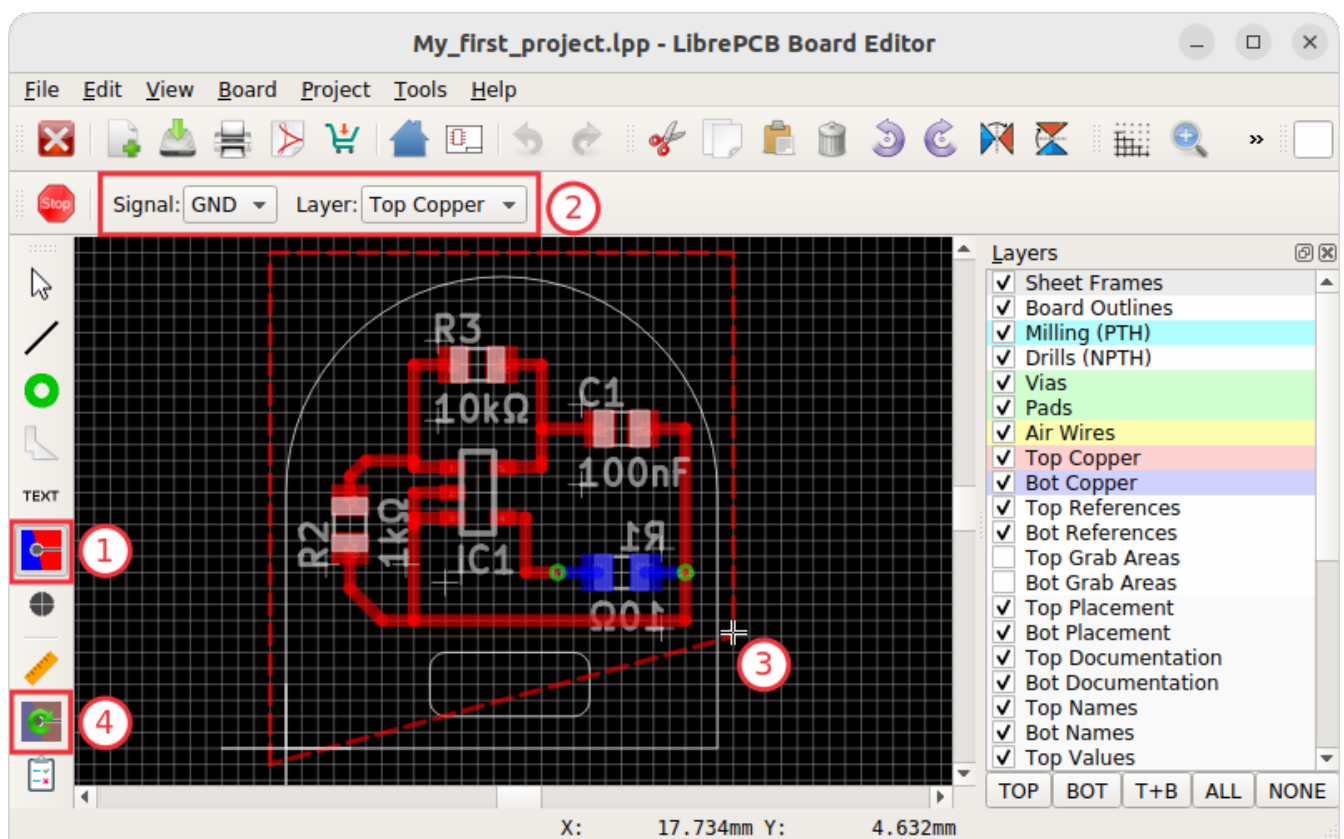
My_first_project.lpp - LibrePCB Board Editor

File Edit View Board Project Tools Help

Stop

Signal: GND Layer: Top Copper

2

TEXT

1

4

R3
10kΩ
C1
100nF
R2
1kΩ
IC1
R1
10Ω

3

Layers
✓ Sheet Frames
✓ Board Outlines
✓ Milling (PTH)
✓ Drills (NPTH)
✓ Vias
✓ Pads
✓ Air Wires
✓ Top Copper
✓ Bot Copper
✓ Top References
✓ Bot References
Top Grab Areas
Bot Grab Areas
✓ Top Placement
✓ Bot Placement
✓ Top Documentation
✓ Bot Documentation
✓ Top Names
✓ Bot Names
✓ Top Values

TOP BOT T+B ALL NONE

X: 17.734mm Y: 4.632mm